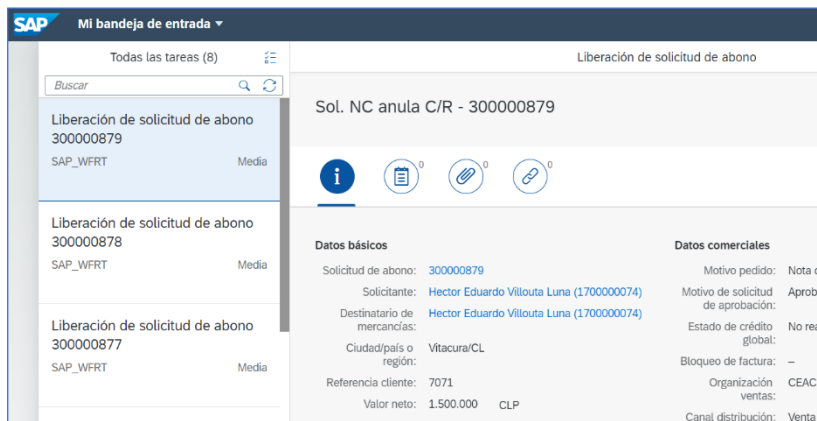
SAP Mi bandeja de entrada

Todas las tareas (8)

Buscar

Liberación de solicitud de abono 300000879
SAP_WFRT Media

Liberación de solicitud de abono 300000878
SAP_WFRT Media

Liberación de solicitud de abono 300000877
SAP_WFRT Media

Liberación de solicitud de abono

Sol. NC anula C/R - 300000879

0 0 0

Datos básicos

Solicitud de abono: 300000879
Solicitante: Hector Eduardo Villouta Luna (1700000074)
Destinatario de mercancías: Hector Eduardo Villouta Luna (1700000074)
Ciudad/país o región: Vitacura/CL
Referencia cliente: 7071
Valor neto: 1.500.000 CLP

Datos comerciales

Motivo pedido: Nota c
Motivo de solicitud de aprobación: Aprob
Estado de crédito global: No rea
Bloqueo de factura: –
Organización ventas: CEAC
Canal distribución: Venta